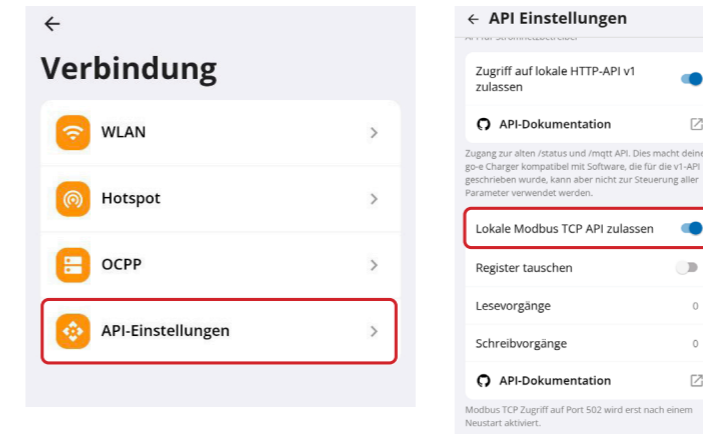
←

Verbindung

WLAN

Hotspot

OCPP

API-Einstellungen

← API Einstellungen

Zugriff auf lokale HTTP-API v1 zulassen

API-Dokumentation

Zugang zur alten /status und /mqtt API. Dies macht deine go-e Charger kompatibel mit Software, die für die v1-API geschrieben wurde, kann aber nicht zur Steuerung aller Parameter verwendet werden.

Lokale Modbus TCP API zulassen

Register tauschen

Lesevorgänge 0

Schreibvorgänge 0

API-Dokumentation

Modbus TCP Zugriff auf Port 502 wird erst nach einem Neustart aktiviert.